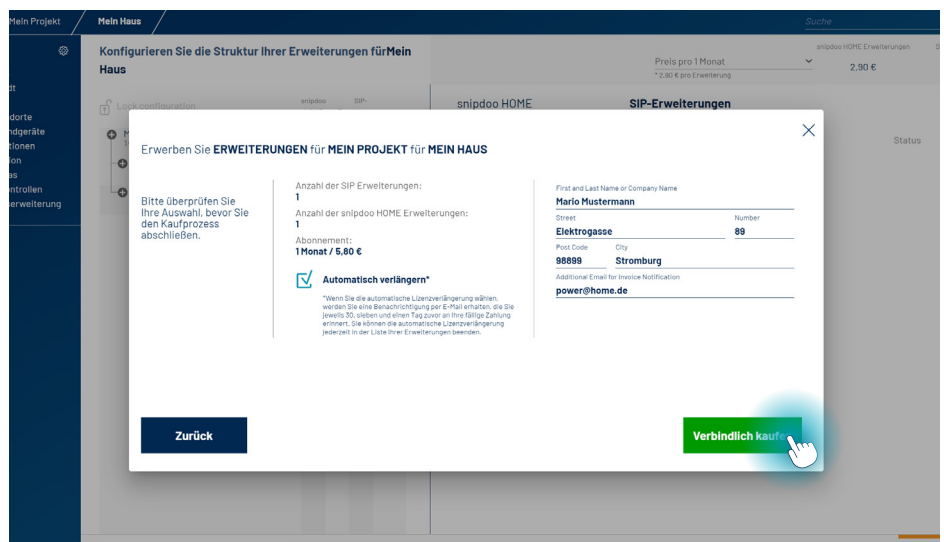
Mein Projekt
Mein Haus
Suche

dt
dorte
ndgeräte
tionen
ion
as
ntrollen
erweiterung

Konfigurieren Sie die Struktur Ihrer Erweiterungen für Mein Haus

Lock configuration
snipdoo
SIP-

Preis pro 1 Monat
* 2,90 € pro Erweiterung
snipdoo HOME Erweiterungen
2,90 €

snipdoo HOME
SIP-Erweiterungen
Status

Erwerben Sie ERWEITERUNGEN für MEIN PROJEKT für MEIN HAUS

Bitte überprüfen Sie Ihre Auswahl, bevor Sie den Kaufprozess abschließen.

Anzahl der SIP Erweiterungen:
1
Anzahl der snipdoo HOME Erweiterungen:
1
Abonnement:
1 Monat / 5,80 €

Automatisch verlängern*
*Wenn Sie die automatische Lizenzverlängerung wählen, werden Sie eine Benachrichtigung per E-Mail erhalten, die Sie jeweils 30, sieben und einen Tag zuvor an Ihre fällige Zahlung erinnert. Sie können die automatische Lizenzverlängerung jederzeit in der Liste Ihrer Erweiterungen beenden.

First and Last Name or Company Name
Mario Mustermann
Street
Elektrogasse
Number
89
Post Code
98899
City
Stromburg
Additional Email for Invoice Notification
power@home.de

Zurück
Verbindlich kaufe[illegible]